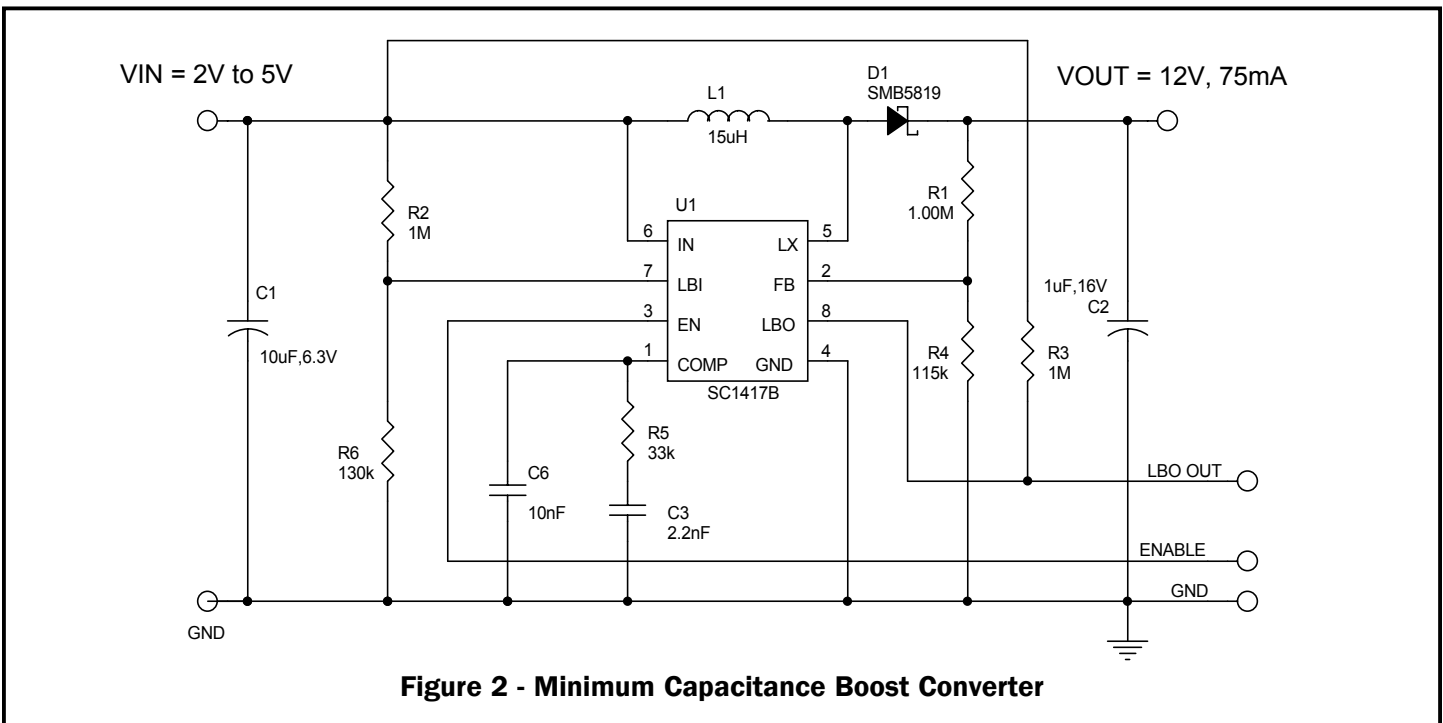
VIN = 2V to 5V

L1
15uH

D1
SMB5819

VOUT = 12V, 75mA

R2
1M

U1

6 IN
LX 5
7 LBI
FB 2
3 EN
LBO 8
1 COMP
GND 4

SC1417B

R1
1.00M

1uF,16V
C2

C1
10uF,6.3V

R4
115k

R3
1M

R5
33k

R6
130k

C6
10nF

C3
2.2nF

LBO OUT

ENABLE

GND

GND

Figure 2 - Minimum Capacitance Boost Converter